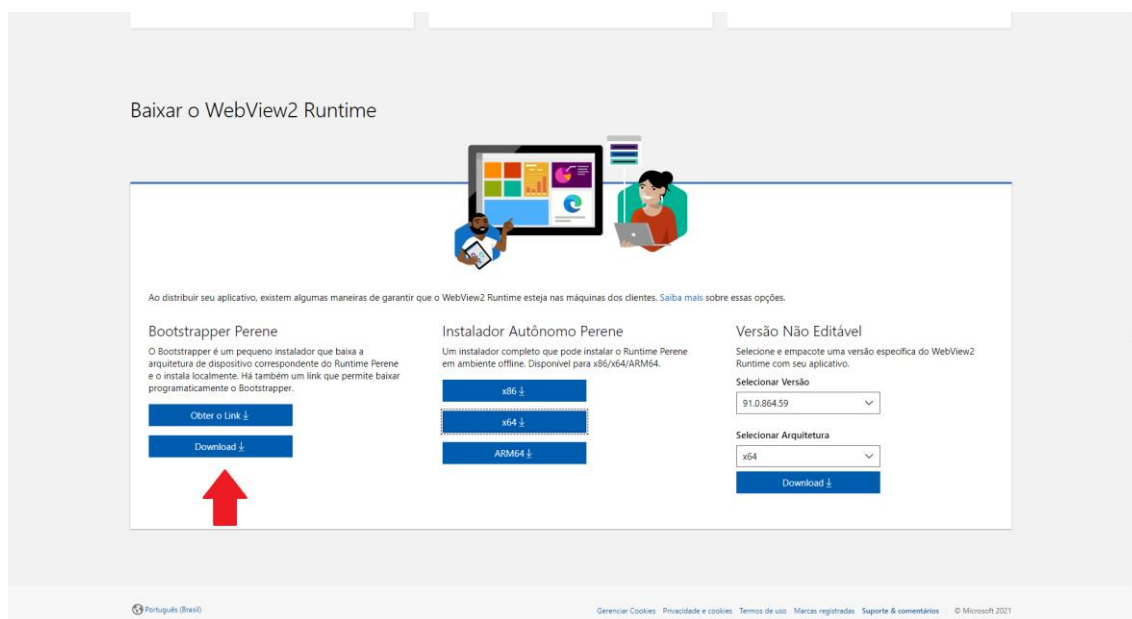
Baixar o WebView2 Runtime

Ao distribuir seu aplicativo, existem algumas maneiras de garantir que o WebView2 Runtime esteja nas máquinas dos clientes. Saiba mais sobre essas opções.

Bootstrapper Perene

O Bootstrapper é um pequeno instalador que baixa a arquitetura de dispositivo correspondente do Runtime Perene e o instala localmente. Há também um link que permite baixar programaticamente o Bootstrapper.

Obter o Link ↓

Download ↓

Instalador Autônomo Perene

Um instalador completo que pode instalar o Runtime Perene em ambiente offline. Disponível para x86/x64/ARM64.

x86 ↓

x64 ↓

ARM64 ↓

Versão Não Editável

Selecione e empacote uma versão específica do WebView2 Runtime com seu aplicativo.

Selecionar Versão

91.0.864.59

Selecionar Arquitetura

x64

Download ↓

Português (Brasil)

Gerenciar Cookies Privacidade e cookies Termos de uso Marcas registradas Suporte & comentários © Microsoft 2021